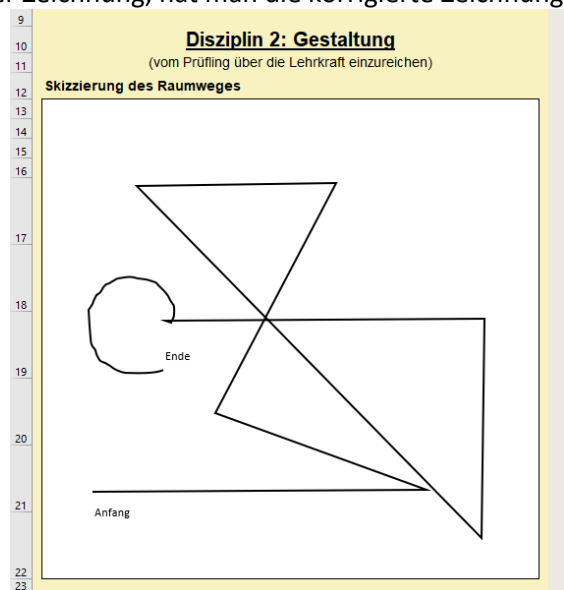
r. Zeichnung, hat man die korrigierte Zeichnung

9
10 **Disziplin 2: Gestaltung**
11 (vom Prüfling über die Lehrkraft einzureichen)
12 **Skizzierung des Raumweges**
13
14
15
16
17
18
19
20
21
22
23

Ende

Anfang